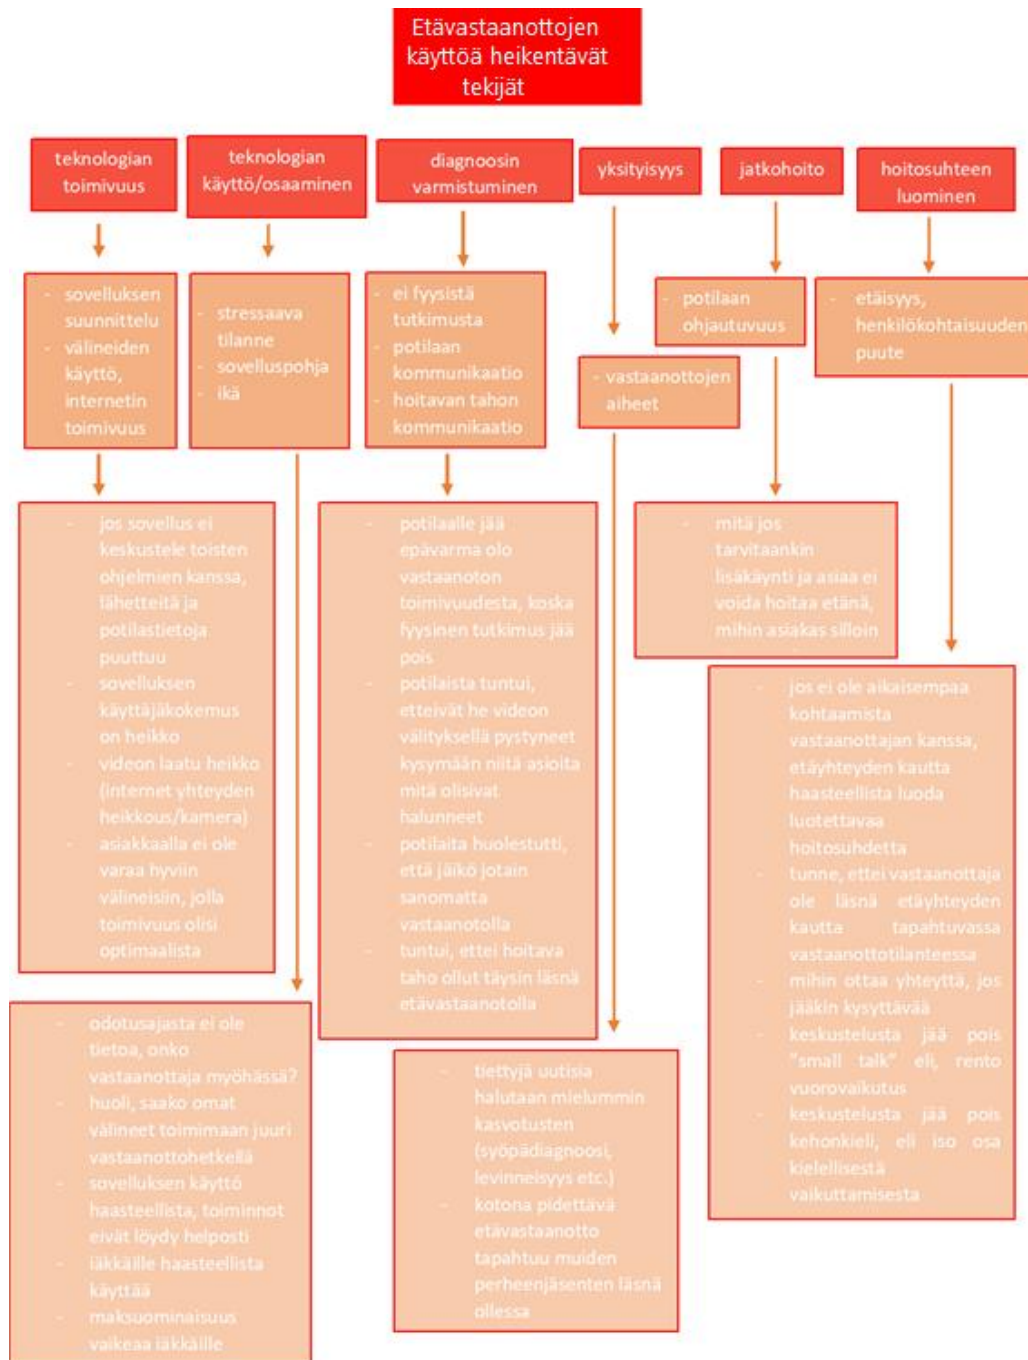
Etävastaanottojen käyttöä heikentävät tekijät

teknologian toimivuus

- sovelluksen suunnittelu
- välineiden käyttö, internetin toimivuus

- jos sovellus ei keskustele toisten ohjelmien kanssa, lähetteitä ja potilastietoja puuttuu
- sovelluksen käyttäjäkokemus on heikko
- videon laatu heikko (internet yhteyden heikkous/kamera)
- asiakkaalla ei ole varaa hyviin välineisiin, jolla toimivuus olisi optimaalista

teknologian käyttö/osaaminen

- stressaava tilanne
- sovelluspohja
- ikä

- odotusajasta ei ole tietoa, onko vastaanottaja myöhässä?
- huoli, saako omat välineet toimimaan juuri vastaanottohetkellä
- sovelluksen käyttö haasteellista, toiminnot eivät löydy helposti
- iäkkäille haasteellista käyttää
- maksuominaisuus vaikeaa iäkkäille

diagnoosin varmistuminen

- ei fyysistä tutkimusta
- potilaan kommunikaatio
- hoitavan tahon kommunikaatio

- potilaalle jää epävarma olo vastaanoton toimivuudesta, koska fyysinen tutkimus jää pois
- potilaista tuntui, etteivät he videon välityksellä pystyneet kysymään niitä asioita mitä olisivat halunneet
- potilaita huolestutti, että jäikö jotain sanomatta vastaanotolla
- tuntui, ettei hoitava taho ollut täysin läsnä etävastaanotolla

yksityisyys

- vastaanottojen aiheet

- tiettyjä uutisia halutaan mielummin kasvotusten (syöpädiagnoosi, levinneisyys etc.)
- kotona pidettävä etävastaanotto tapahtuu muiden perheenjäsenten läsnä ollessa

jatkohoito

- potilaan ohjautuvuus

- mitä jos tarvitaankin lisäkäynti ja asiaa ei voida hoitaa etänä, mihin asiakas silloin

hoitosuhteen luominen

- etäisyys, henkilökohtaisuuden puute

- jos ei ole aikaisempaa kohtaamista vastaanottajan kanssa, etäyhteyden kautta haasteellista luoda luotettavaa hoitosuhdetta
- tunne, ettei vastaanottaja ole läsnä etäyhteyden kautta tapahtuvassa vastaanottotilanteessa
- mihin ottaa yhteyttä, jos jääkin kysyttävää
- keskustelusta jää pois "small talk" eli, rento vuorovaikutus
- keskustelusta jää pois kehonkieli, eli iso osa kielellisestä vaikuttamisesta